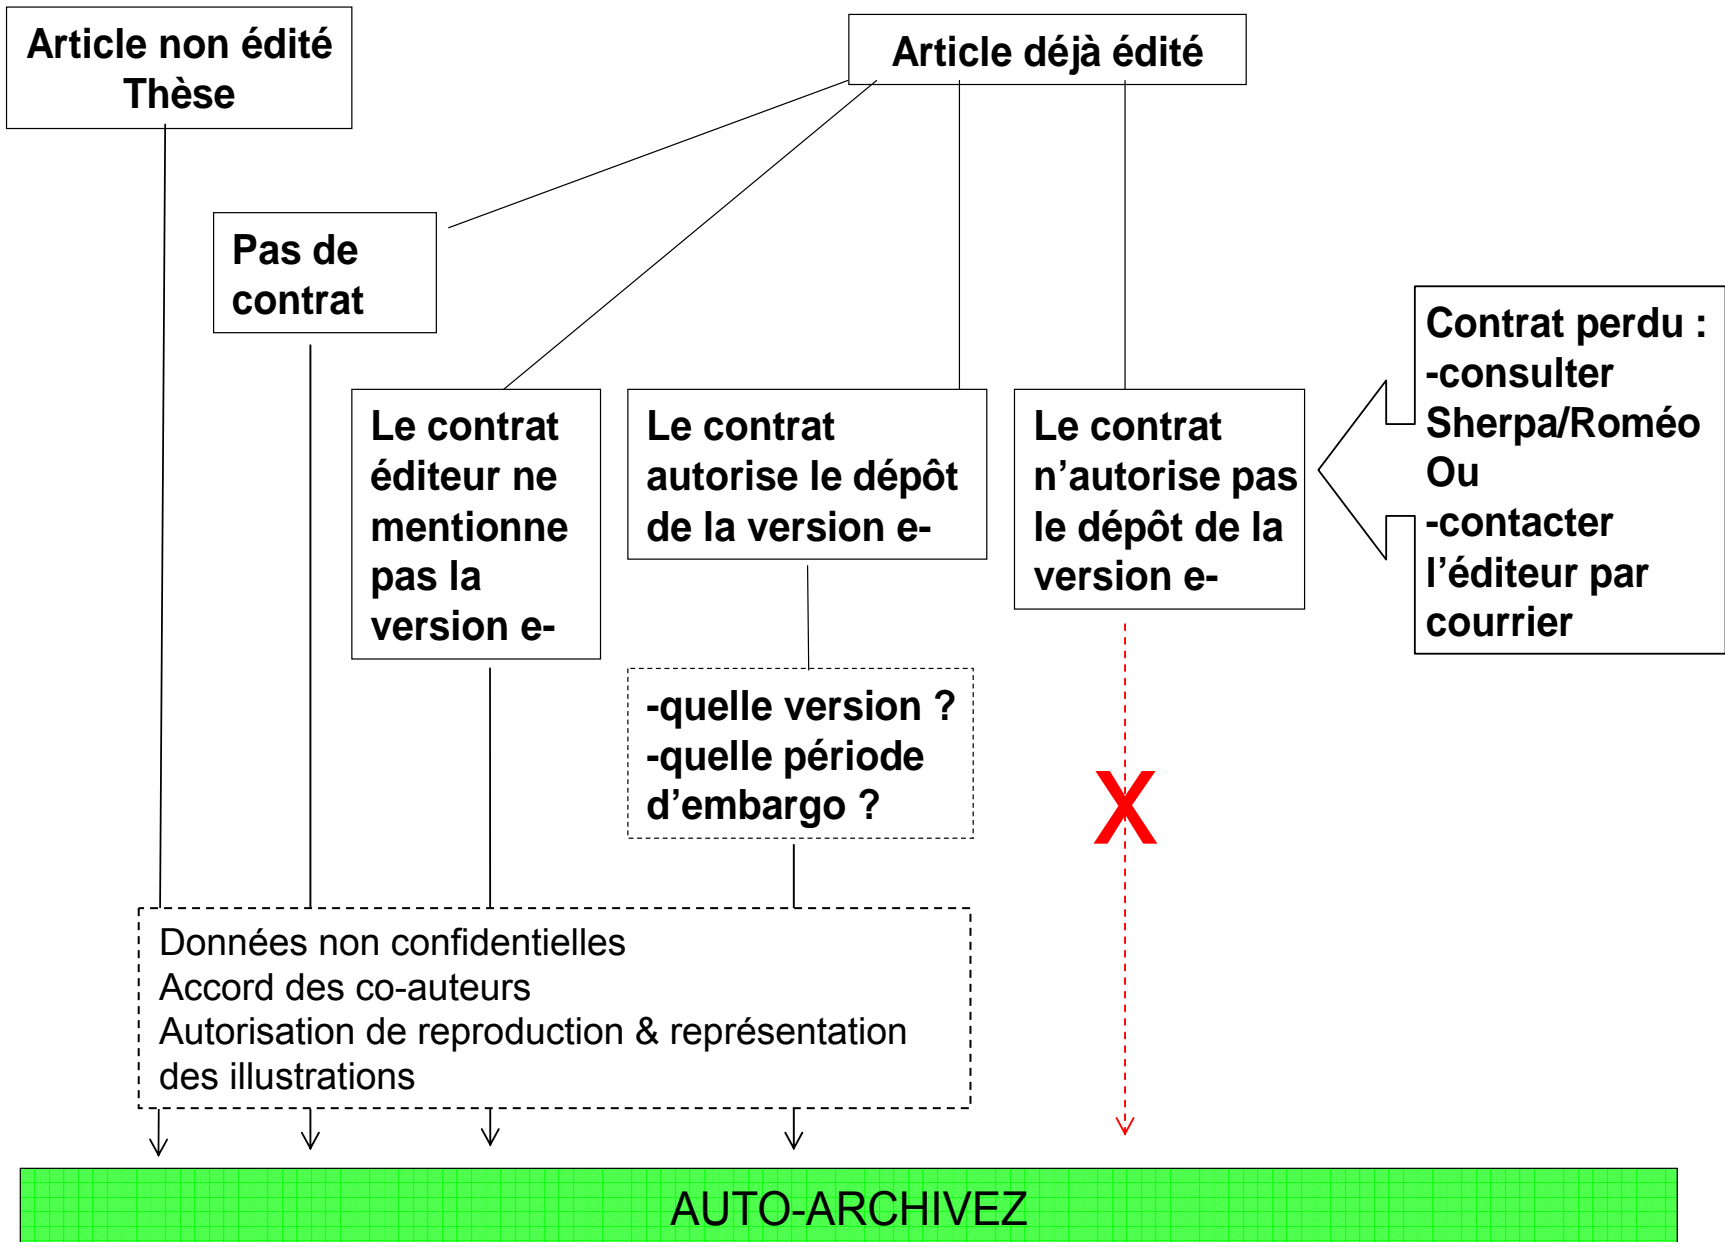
Article non édité
Thèse

Article déjà édité

Pas de contrat

Le contrat éditeur ne mentionne pas la version e-

Le contrat autorise le dépôt de la version e-

Le contrat n'autorise pas le dépôt de la version e-

Contrat perdu :
-consulter Sherpa/Roméo
Ou
-contacter l'éditeur par courrier

-quelle version ?
-quelle période d'embargo ?

X

Données non confidentielles
Accord des co-auteurs
Autorisation de reproduction & représentation des illustrations

AUTO-ARCHIVEZ